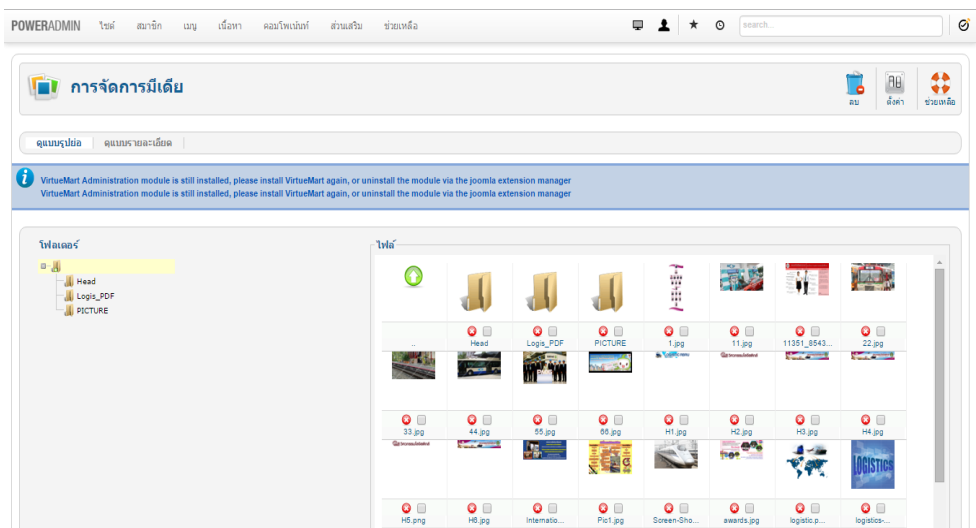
POWERADMIN ไซต์ สมาชิก เมนู เนื้อหา คอมโพเน้นท์ ส่วนเสริม ช่วยเหลือ

search...

การจัดการมีเดีย

ลบ ตั้งค่า ช่วยเหลือ

ดูแบบรูปย่อ | ดูแบบรายละเอียด

VirtueMart Administration module is still installed, please install VirtueMart again, or uninstall the module via the joomla extension manager
VirtueMart Administration module is still installed, please install VirtueMart again, or uninstall the module via the joomla extension manager

โฟลเดอร์

Head
Logis_PDF
PICTURE

ไฟล์

..
Head
Logis_PDF
PICTURE
1.jpg
11.jpg
11351_8543...
22.jpg
33.jpg
44.jpg
55.jpg
66.jpg
H1.jpg
H2.jpg
H3.jpg
H4.jpg
H5.png
H6.jpg
Internatio...
Pic1.jpg
Screen-Sho...
awards.jpg
logistic.p...
logistics-...

LOGISTICS